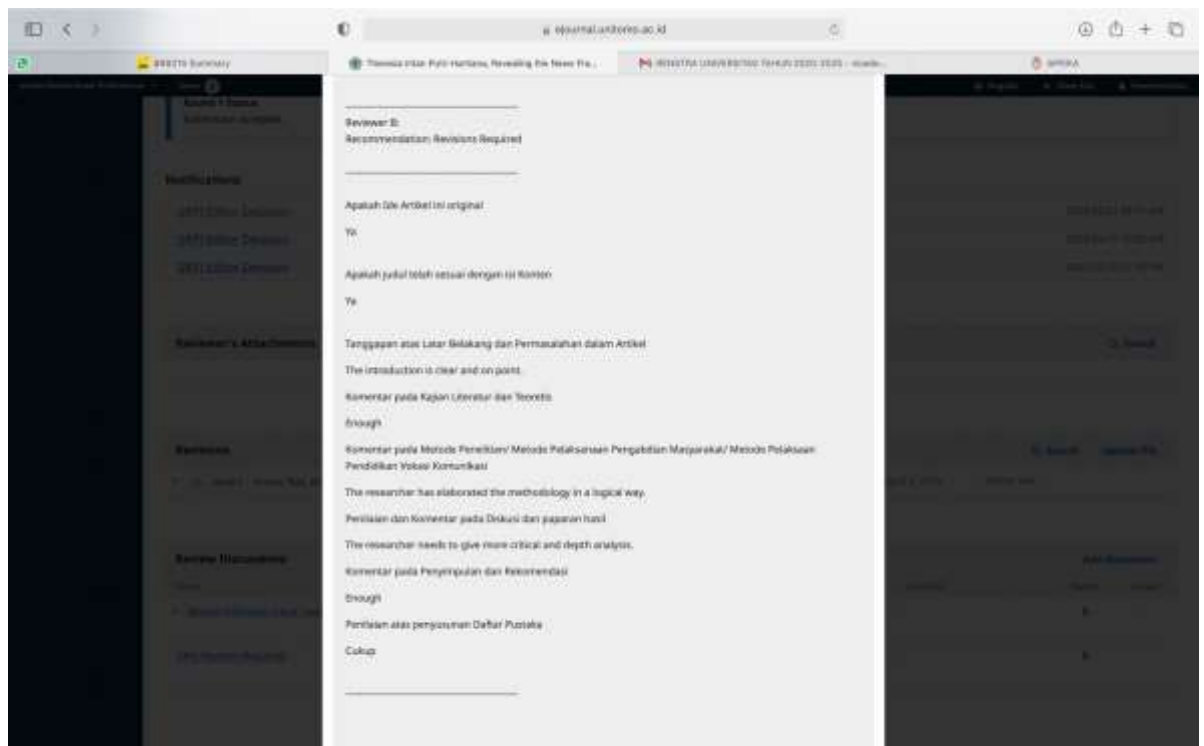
ejournal.unitomo.ac.id

BRESTA Summary

Theresia Intan Putri Hartiana, Revealing the News Fra...

REGISTRA UNIVERSITAS TAHUN 2020 2025 - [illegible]

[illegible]

Round 1 Status

Notifications

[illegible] Editor Decision

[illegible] Editor Decision

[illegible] Editor Decision

Reviewer's Attachments

Revisions

Review Discussions

Add discussion

Reviewer B:
Recommendation: Revisions Required

Apakah Ide Artikel ini original

Ya

Apakah judul telah sesuai dengan isi Konten

Ya

Tanggapan atas Latar Belakang dan Permasalahan dalam Artikel

The introduction is clear and on point.

Komentar pada Kajian Literatur dan Teoretis

Enough

Komentar pada Metode Penelitian/ Metode Pelaksanaan Pengabdian Masyarakat/ Metode Pelaksaan Pendidikan Vokasi Komunikasi

The researcher has elaborated the methodology in a logical way.

Penilaian dan Komentar pada Diskusi dan paparan hasil

The researcher needs to give more critical and depth analysis.

Komentar pada Penyimpulan dan Rekomendasi

Enough

Penilaian atas penyusunan Daftar Pustaka

Cukup